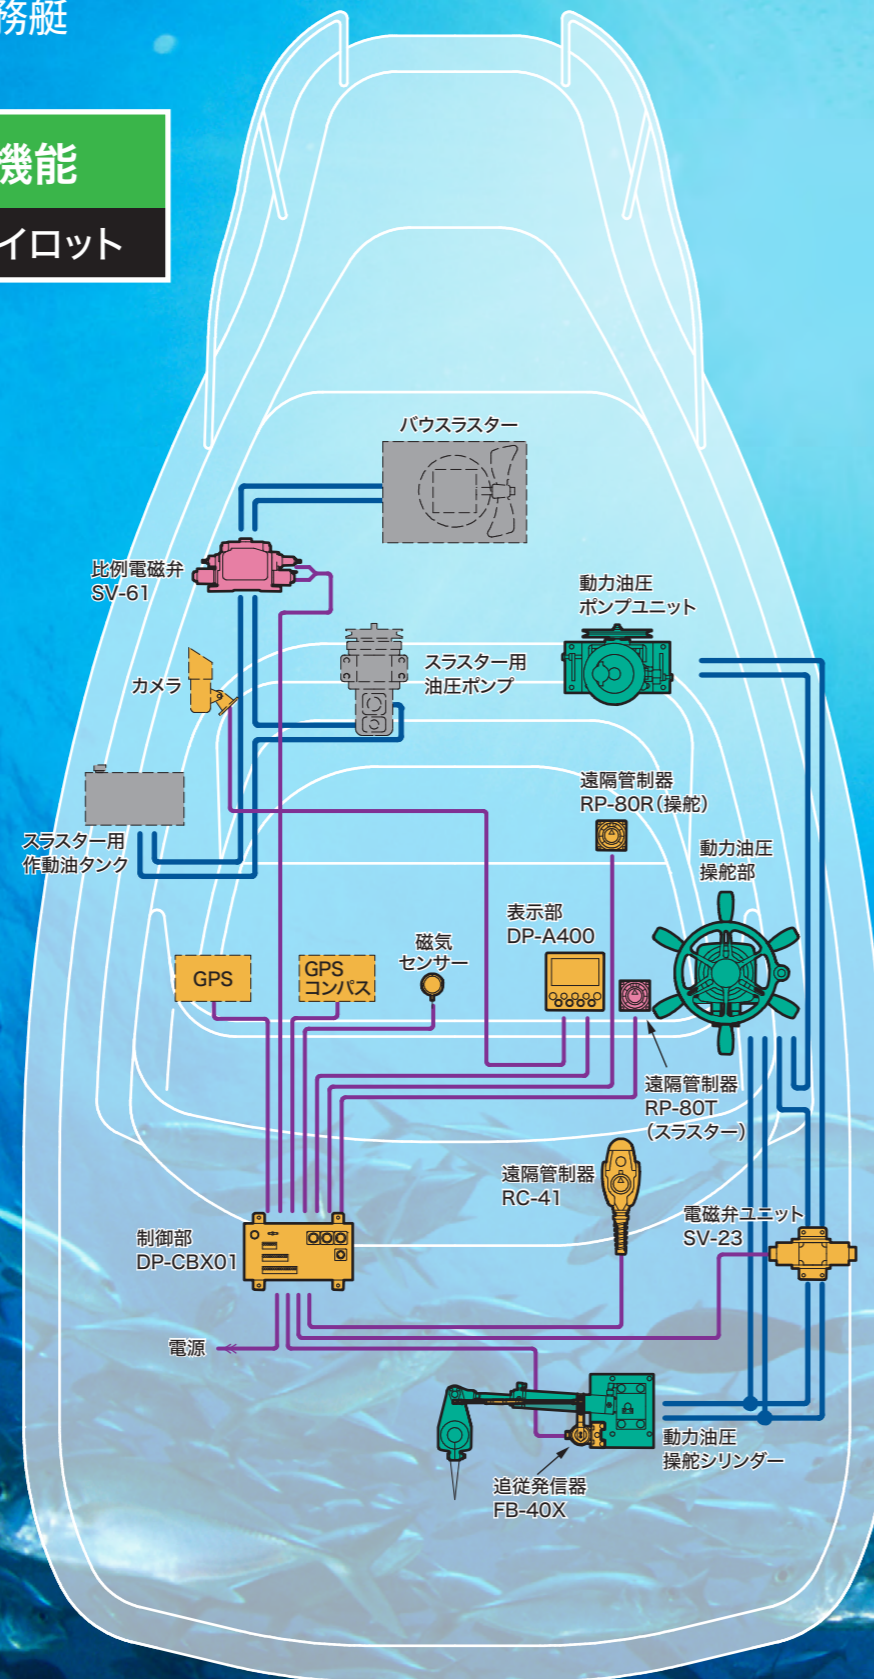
務艇

機能

イロット

バウスラスター

比例電磁弁
SV-61

動力油圧
ポンプユニット

スラスター用
油圧ポンプ

カメラ

遠隔管制器
RP-80R(操舵)

スラスター用
作動油タンク

動力油圧
操舵部

表示部
DP-A400

磁気
センサー

GPS

GPS
コンパス

遠隔管制器
RP-80T
(スラスター)

遠隔管制器
RC-41

電磁弁ユニット
SV-23

制御部
DP-CBX01

電源

動力油圧
操舵シリンダー

追従発信器
FB-40X